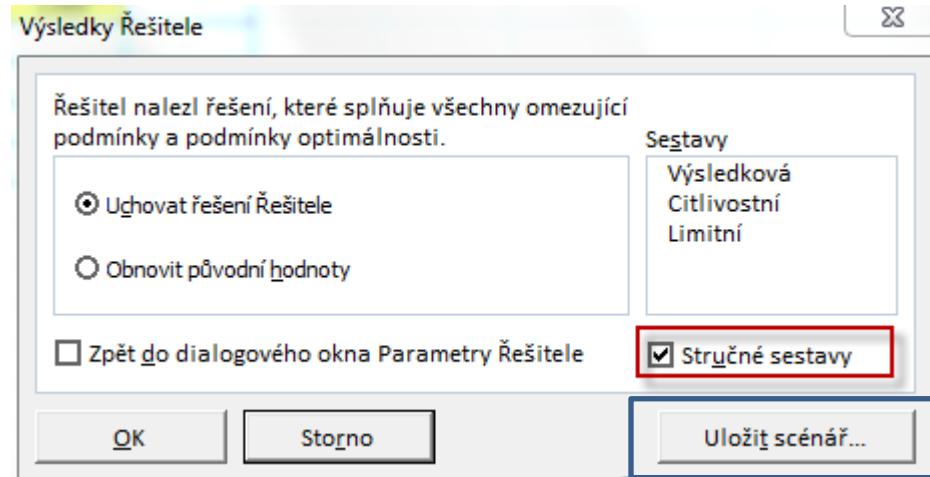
Výsledky Řešitele

Řešitel nalezl řešení, které splňuje všechny omezující podmínky a podmínky optimálnosti.

Uchovat řešení Řešitele

Obnovit původní hodnoty

Sestavy
Výsledková
Citlivostní
Limitní

Zpět do dialogového okna Parametry Řešitele

Stručné sestavy

OK

Storno

Uložit scénář...